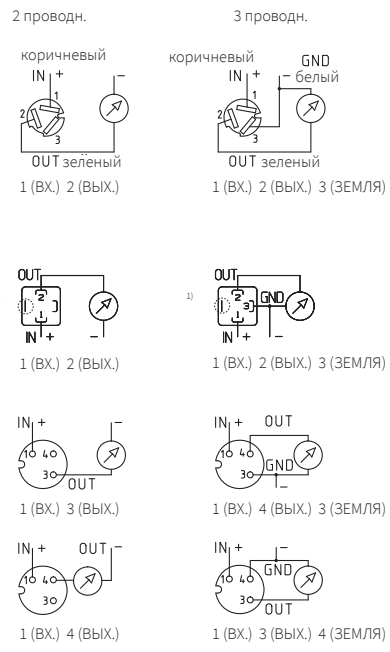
2 проводн.

коричневый
IN +
1
2
3
OUT зеленый
1 (ВХ.) 2 (ВЫХ.)

3 проводн.

коричневый
IN +
GND
– белый
1
2
3
OUT зеленый
1 (ВХ.) 2 (ВЫХ.) 3 (ЗЕМЛЯ)

OUT
2
1
IN +
–
1 (ВХ.) 2 (ВЫХ.)

1)
OUT
2
3
1
GND
IN +
–
1 (ВХ.) 2 (ВЫХ.) 3 (ЗЕМЛЯ)

IN +
1
4
3
OUT
–
1 (ВХ.) 3 (ВЫХ.)

IN +
OUT
1
4
3
GND
–
1 (ВХ.) 4 (ВЫХ.) 3 (ЗЕМЛЯ)

IN +
OUT –
1
4
3
1 (ВХ.) 4 (ВЫХ.)

IN +
–
1
4
GND
3
OUT
1 (ВХ.) 3 (ВЫХ.) 4 (ЗЕМЛЯ)